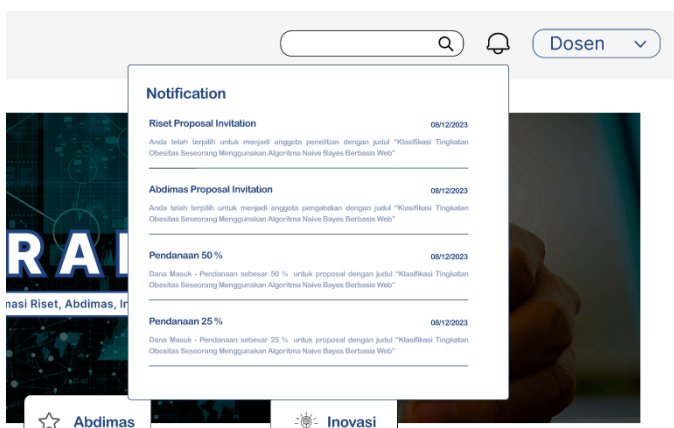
Dosen

Notification

Riset Proposal Invitation
08/12/2023
Anda telah terpilih untuk menjadi anggota penelitian dengan judul "Klasifikasi Tingkatan Obesitas Seseorang Menggunakan Algoritma Naive Bayes Berbasis Web"

Abdimas Proposal Invitation
08/12/2023
Anda telah terpilih untuk menjadi anggota pengabdian dengan judul "Klasifikasi Tingkatan Obesitas Seseorang Menggunakan Algoritma Naive Bayes Berbasis Web"

Pendanaan 50 %
08/12/2023
Dana Masuk - Pendanaan sebesar 50 % untuk proposal dengan judul "Klasifikasi Tingkatan Obesitas Seseorang Menggunakan Algoritma Naive Bayes Berbasis Web"

Pendanaan 25 %
08/12/2023
Dana Masuk - Pendanaan sebesar 25 % untuk proposal dengan judul "Klasifikasi Tingkatan Obesitas Seseorang Menggunakan Algoritma Naive Bayes Berbasis Web"

RAI
nasi Riset, Abdimas, In

Abdimas
Inovasi